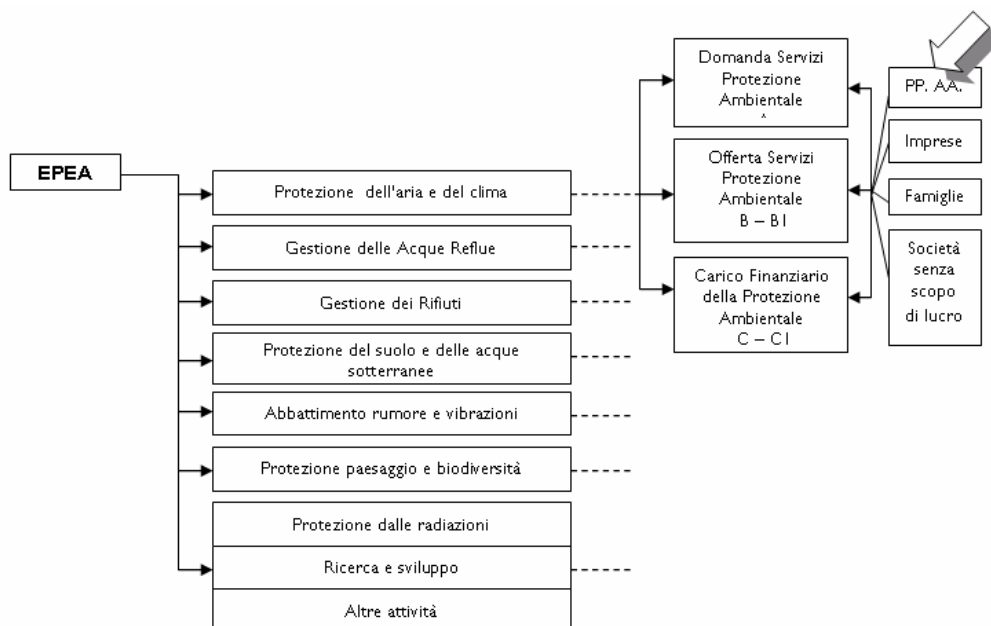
EPEA

Protezione dell'aria e del clima

Gestione delle Acque Reflue

Gestione dei Rifiuti

Protezione del suolo e delle acque sotterranee

Abbattimento rumore e vibrazioni

Protezione paesaggio e biodiversità

Protezione dalle radiazioni

Ricerca e sviluppo

Altre attività

Domanda Servizi Protezione Ambientale A

Offerta Servizi Protezione Ambientale B – B1

Carico Finanziario della Protezione Ambientale C – C1

PP. AA.

Imprese

Famiglie

Società senza scopo di lucro